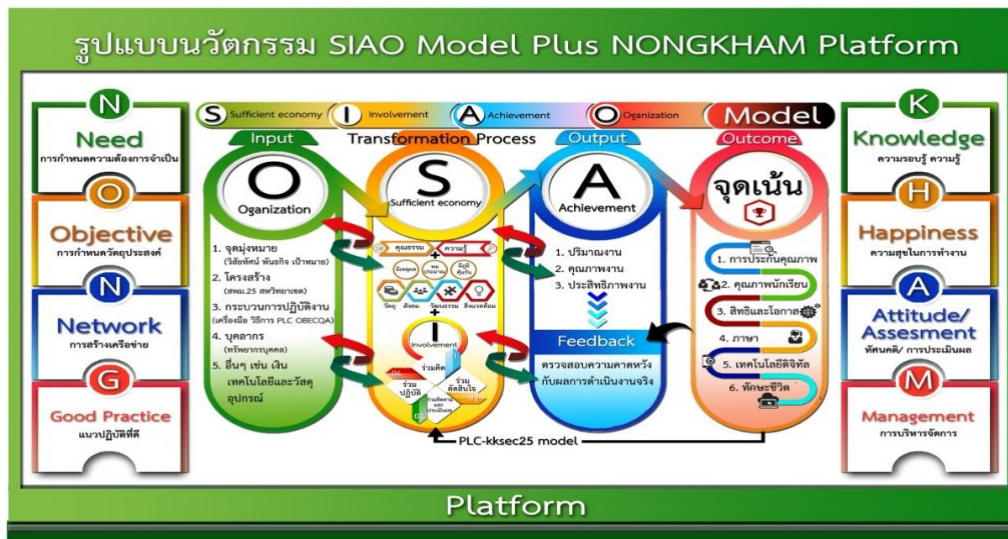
รูปแบบนวัตกรรม SIAO Model Plus NONGKHAM Platform

S Sufficient economy I Involvement A Achievement O Organization Model

N
Need
การกำหนดความต้องการจำเป็น

O
Objective
การกำหนดวัตถุประสงค์

N
Network
การสร้างเครือข่าย

G
Good Practice
แนวปฏิบัติที่ดี

Input
O
Oganization
1. จุดมุ่งหมาย (วิสัยทัศน์ พันธกิจ เป้าหมาย)
2. โครงสร้าง (สพม.25 สหวิทยาเขต)
3. กระบวนการปฏิบัติงาน (เครื่องมือ วิธีการ PLC OBECQA)
4. บุคลากร (ทรัพยากรบุคคล)
5. อื่นๆ เช่น เงิน เทคโนโลยีและวัสดุอุปกรณ์

Transformation Process
S
Sufficient economy
คุณธรรม ความรู้
มีเหตุผล พอประมาณ มีภูมิคุ้มกัน
วัตถุ สังคม วัฒนธรรม สิ่งแวดล้อม
+
I
Involvement
ร่วมคิด
ร่วมปฏิบัติ
ร่วมตัดสินใจ
ร่วมติดตามและประเมินผล

Output
A
Achievement
1. ปริมาณงาน
2. คุณภาพงาน
3. ประสิทธิภาพงาน
Feedback
ตรวจสอบความคาดหวังกับผลการดำเนินงานจริง

Outcome
จุดเน้น
1. การประกันคุณภาพ
2. คุณภาพนักเรียน
3. สิทธิและโอกาส
4. ภาษา
5. เทคโนโลยีดิจิทัล
6. ทักษะชีวิต

PLC-kksec25 model

K
Knowledge
ความรอบรู้ ความรู้

H
Happiness
ความสุขในการทำงาน

A
Attitude/ Assesment
ทัศนคติ/ การประเมินผล

M
Management
การบริหารจัดการ

Platform